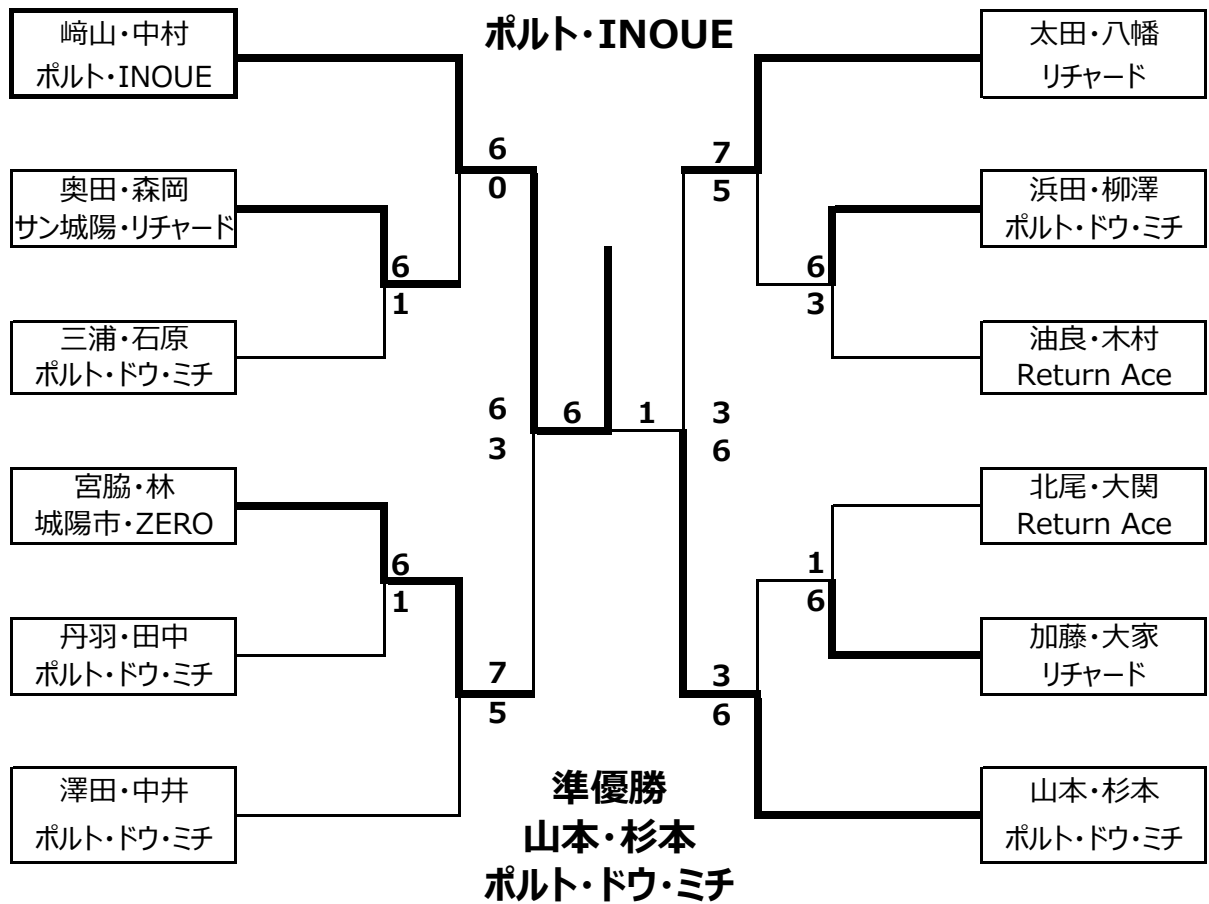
ポルト・INOUE

崎山・中村
ポルト・INOUE

奥田・森岡
サン城陽・リチャード

三浦・石原
ポルト・ドウ・ミチ

宮脇・林
城陽市・ZERO

丹羽・田中
ポルト・ドウ・ミチ

澤田・中井
ポルト・ドウ・ミチ

6
0

6
1

6
3

6
1

7
5

6

1

7
5

6
3

3
6

1
6

3
6

太田・八幡
リチャード

浜田・柳澤
ポルト・ドウ・ミチ

油良・木村
Return Ace

北尾・大関
Return Ace

加藤・大家
リチャード

山本・杉本
ポルト・ドウ・ミチ

準優勝
山本・杉本
ポルト・ドウ・ミチ